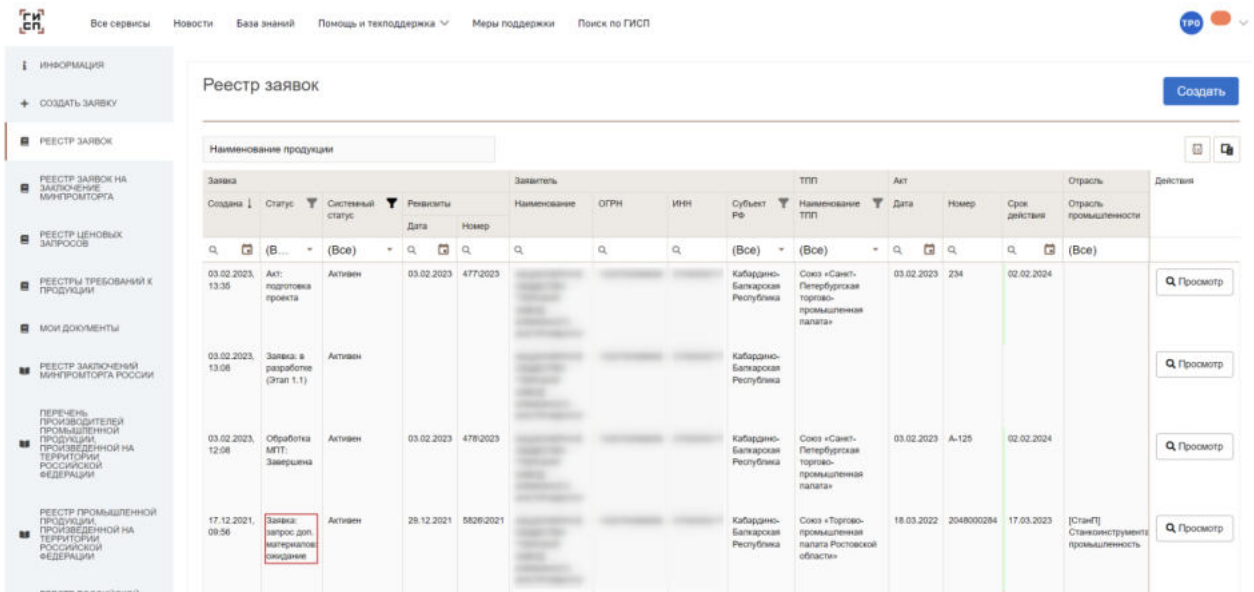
ГИ СП Все сервисы Новости База знаний Помощь и техподдержка Меры поддержки Поиск по ГИСП

ТРО

ИНФОРМАЦИЯ
СОЗДАТЬ ЗАЯВКУ
РЕЕСТР ЗАЯВОК
РЕЕСТР ЗАЯВОК НА ЗАКЛЮЧЕНИЕ МИНПРОМТОРГА
РЕЕСТР ЦЕНОВЫХ ЗАПРОСОВ
РЕЕСТРЫ ТРЕБОВАНИЙ К ПРОДУКЦИИ
МОИ ДОКУМЕНТЫ
РЕЕСТР ЗАКЛЮЧЕНИЙ МИНПРОМТОРГА РОССИИ
ПЕРЕЧЕНЬ ПРОИЗВОДИТЕЛЕЙ ПРОМЫШЛЕННОЙ ПРОДУКЦИИ, ПРОИЗВЕДЕННОЙ НА ТЕРРИТОРИИ РОССИЙСКОЙ ФЕДЕРАЦИИ
РЕЕСТР ПРОМЫШЛЕННОЙ ПРОДУКЦИИ, ПРОИЗВЕДЕННОЙ НА ТЕРРИТОРИИ РОССИЙСКОЙ ФЕДЕРАЦИИ

Реестр заявок

Создать

Наименование продукции

| Заявка | | | Реквизиты | | Заявитель | | | | ТПП | Акт | | | Отрасль | Действия |
|---|---|---|---|---|---|---|---|---|---|---|---|---|---|---|
| Создана | Статус | Системный статус | Дата | Номер | Наименование | ОГРН | ИНН | Субъект РФ | Наименование ТПП | Дата | Номер | Срок действия | Отрасль промышленности | |
| | (В... | (Все) | | | | | | (Все) | (Все) | | | | (Все) | |
| 03.02.2023, 13:35 | Акт: подготовка проекта | Активен | 03.02.2023 | 477\2023 | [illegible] | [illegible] | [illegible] | Кабардино-Балкарская Республика | Союз «Санкт-Петербургская торгово-промышленная палата» | 03.02.2023 | 234 | 02.02.2024 | | Просмотр |
| 03.02.2023, 13:08 | Заявка: в разработке (Этап 1.1) | Активен | | | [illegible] | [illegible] | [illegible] | Кабардино-Балкарская Республика | | | | | | Просмотр |
| 03.02.2023, 12:08 | Обработка МПТ: Завершена | Активен | 03.02.2023 | 478\2023 | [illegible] | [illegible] | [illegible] | Кабардино-Балкарская Республика | Союз «Санкт-Петербургская торгово-промышленная палата» | 03.02.2023 | А-125 | 02.02.2024 | | Просмотр |
| 17.12.2021, 09:56 | Заявка: запрос доп. материалов: ожидание | Активен | 29.12.2021 | 5826\2021 | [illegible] | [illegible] | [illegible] | Кабардино-Балкарская Республика | Союз «Торгово-промышленная палата Ростовской области» | 18.03.2022 | 2048000284 | 17.03.2023 | [СтанП] Станкоинструментальная промышленность | Просмотр |